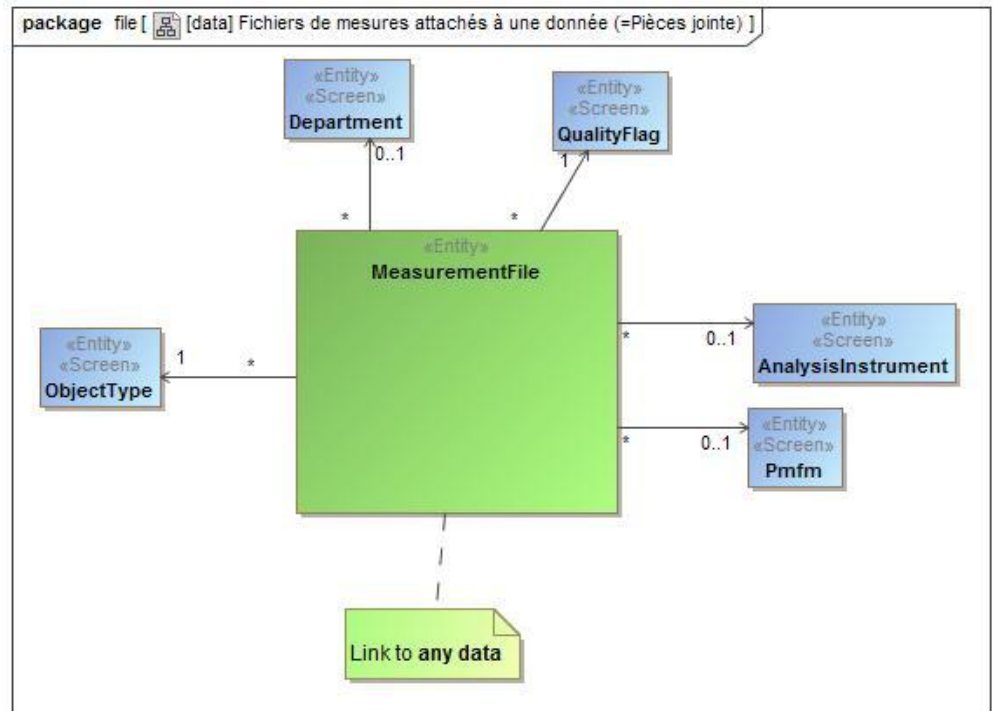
package file [ [data] Fichiers de mesures attachés à une donnée (=Pièces jointe) ]

«Entity»
«Screen»
Department

«Entity»
«Screen»
QualityFlag

0..1

1

*

*

«Entity»
MeasurementFile

«Entity»
«Screen»
ObjectType

1

*

*

0..1

«Entity»
«Screen»
AnalysisInstrument

*

0..1

«Entity»
«Screen»
Pmfm

Link to any data